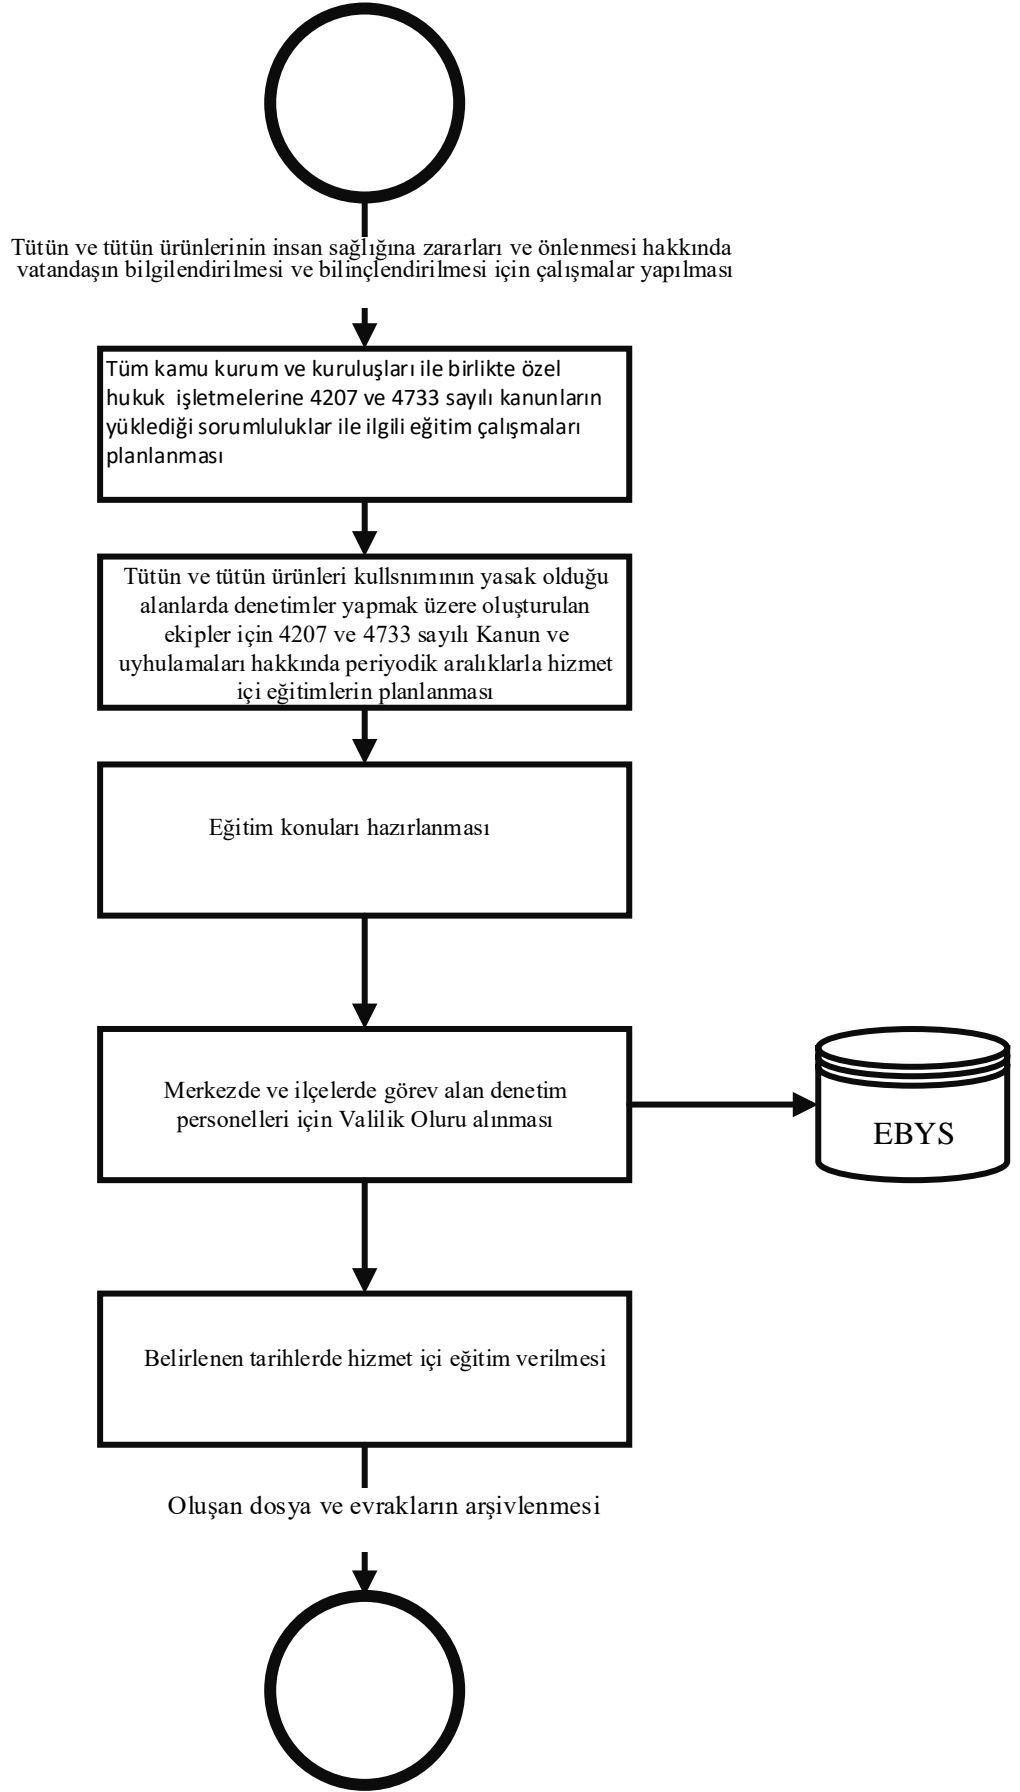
Tütün ve tütün ürünlerinin insan sağlığına zararları ve önlenmesi hakkında vatandaşın bilgilendirilmesi ve bilinçlendirilmesi için çalışmalar yapılması

Tüm kamu kurum ve kuruluşları ile birlikte özel hukuk işletmelerine 4207 ve 4733 sayılı kanunların yüklediği sorumluluklar ile ilgili eğitim çalışmaları planlanması

Tütün ve tütün ürünleri kullsnımının yasak olduğu alanlarda denetimler yapmak üzere oluşturulan ekipler için 4207 ve 4733 sayılı Kanun ve uyhulamaları hakkında periyodik aralıklarla hizmet içi eğitimlerin planlanması

Eğitim konuları hazırlanması

Merkezde ve ilçelerde görev alan denetim personelleri için Valilik Oluru alınması

EBYS

Belirlenen tarihlerde hizmet içi eğitim verilmesi

Oluşan dosya ve evrakların arşivlenmesi